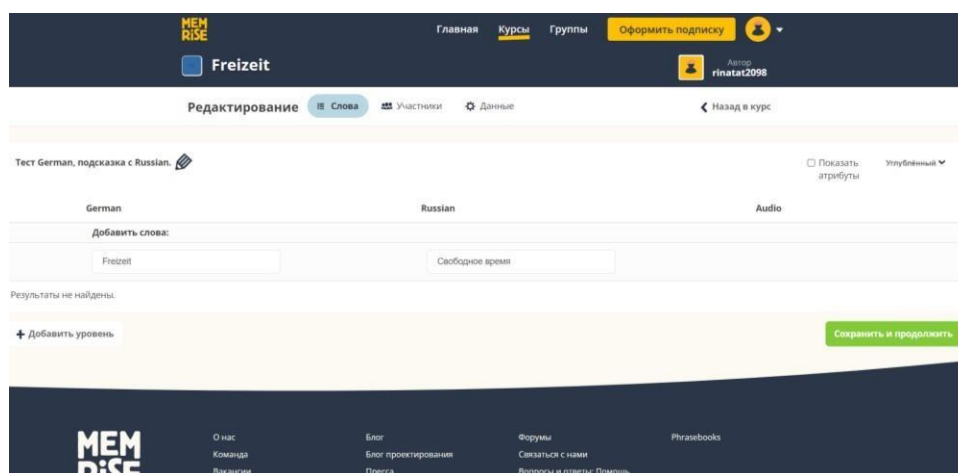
MEM RISE

Главная Курсы Группы Оформить подписку

Freizeit

Автор
rinatat2098

Редактирование Слова Участники Данные

Назад в курс

Тест German, подсказка с Russian.

Показать атрибуты

Углублённый

| German | Russian | Audio |
|---|---|---|
| Добавить слова: | | |
| Freizeit | Свободное время | |

Результаты не найдены.

+ Добавить уровень

Сохранить и продолжить

MEM RISE

О нас
Команда
Вакансии

Блог
Блог проектирования
Пресса

Форумы
Связаться с нами
Вопросы и ответы: Помощь

Phrasebooks